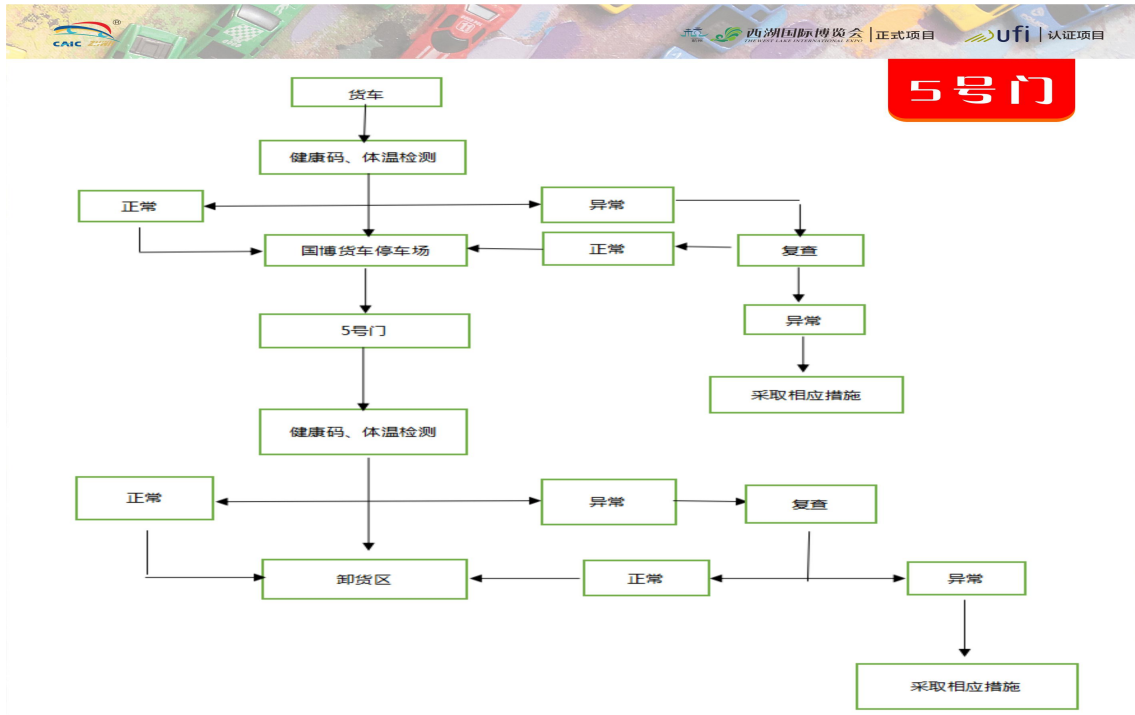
CAIC ®

西湖国际博览会 THE WEST LAKE INTERNATIONAL EXPO | 正式项目

ufi | 认证项目

5号门

货车

健康码、体温检测

正常

异常

国博货车停车场

正常

复查

5号门

异常

采取相应措施

健康码、体温检测

正常

异常

复查

卸货区

正常

异常

采取相应措施